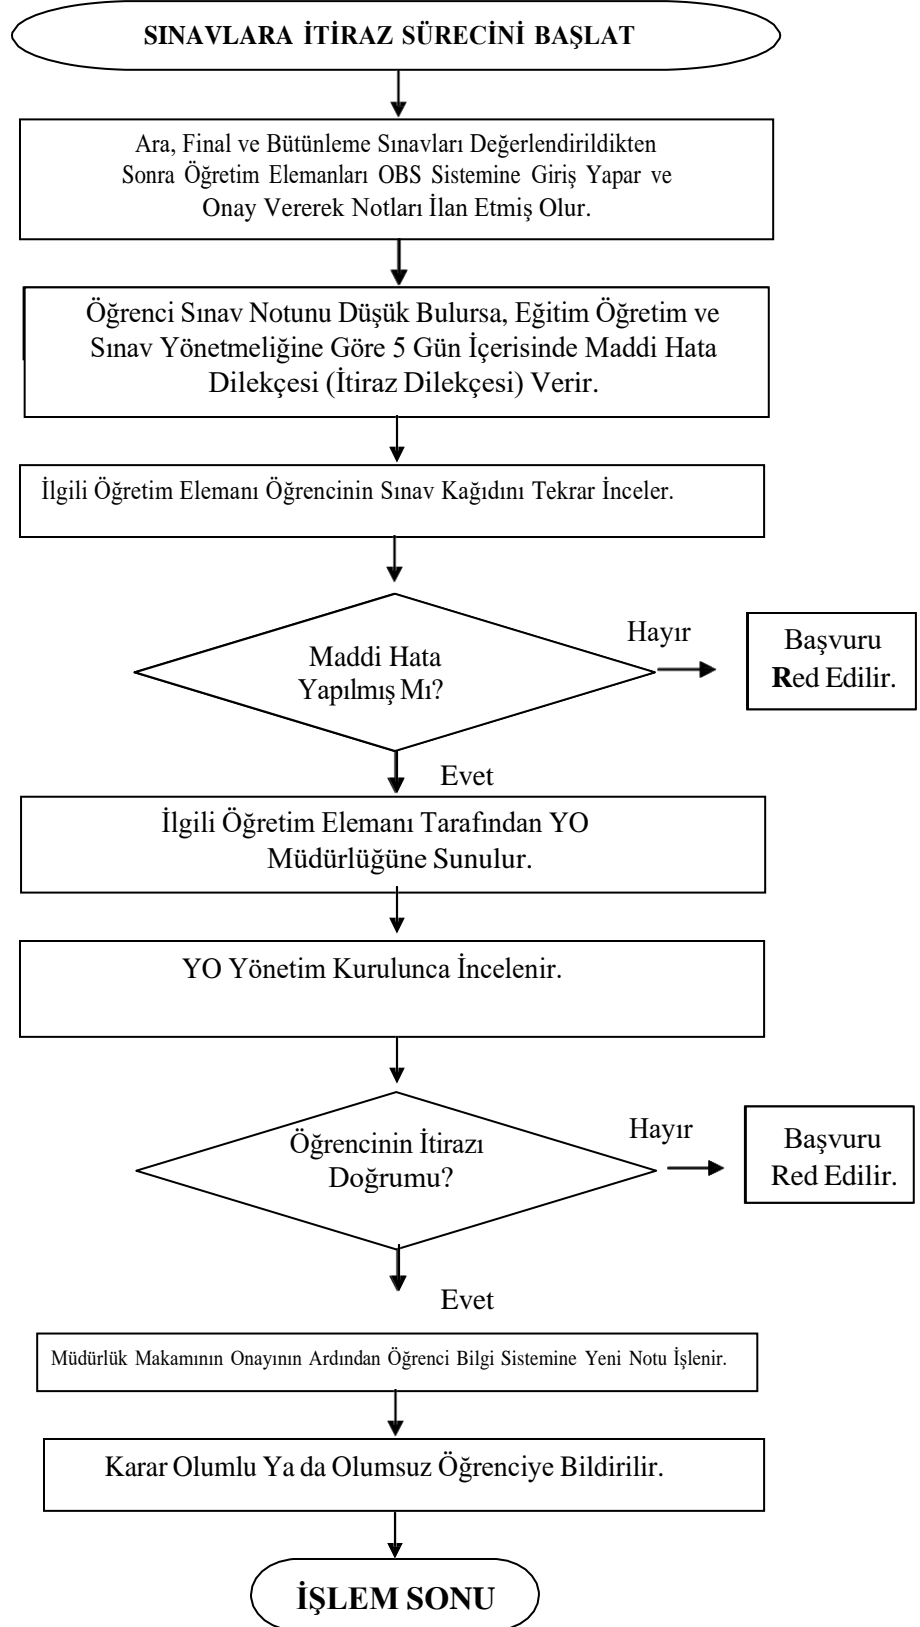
SINAVLARA İTİRAZ SÜRECİNİ BAŞLAT

Ara, Final ve Bütünleme Sınavları Değerlendirildikten Sonra Öğretim Elemanları OBS Sistemine Giriş Yapar ve Onay Vererek Notları İlan Etmiş Olur.

Öğrenci Sınav Notunu Düşük Bulursa, Eğitim Öğretim ve Sınav Yönetmeliğine Göre 5 Gün İçerisinde Maddi Hata Dilekçesi (İtiraz Dilekçesi) Verir.

İlgili Öğretim Elemanı Öğrencinin Sınav Kağıdını Tekrar İnceler.

Maddi Hata Yapılmış Mı?

Hayır

Başvuru Red Edilir.

Evet

İlgili Öğretim Elemanı Tarafından YO Müdürlüğüne Sunulur.

YO Yönetim Kurulunca İncelenir.

Öğrencinin İtirazı Doğrumu?

Hayır

Başvuru Red Edilir.

Evet

Müdürlük Makamının Onayının Ardından Öğrenci Bilgi Sistemine Yeni Notu İşlenir.

Karar Olumlu Ya da Olumsuz Öğrenciye Bildirilir.

İŞLEM SONU